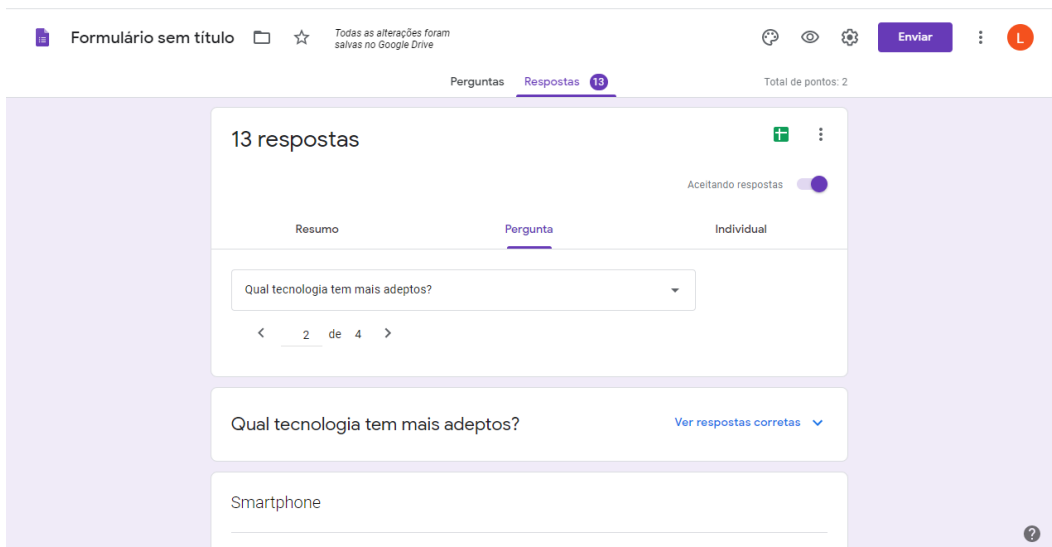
Formulário sem título

Todas as alterações foram salvas no Google Drive

Enviar

L

Perguntas Respostas 13

Total de pontos: 2

13 respostas

Aceitando respostas

Resumo Pergunta Individual

Qual tecnologia tem mais adeptos?

2 de 4

Qual tecnologia tem mais adeptos?

Ver respostas corretas

Smartphone